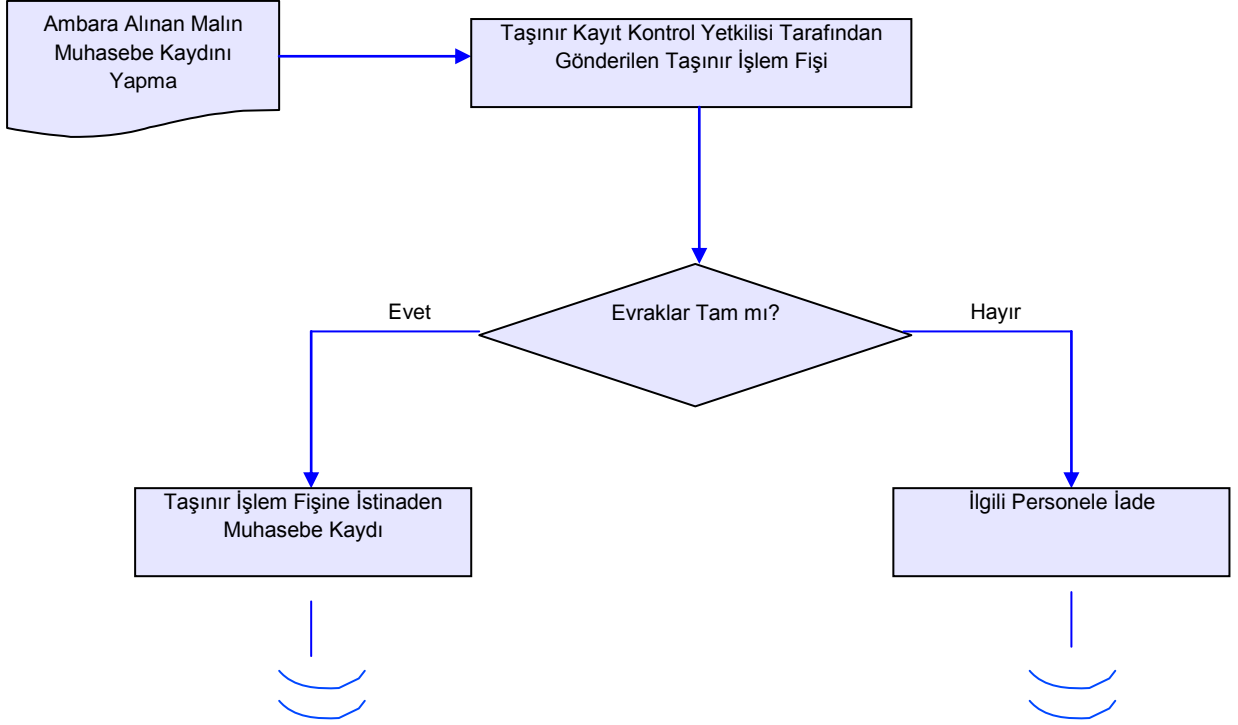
Ambara Alınan Malın Muhasebe Kaydını Yapma

Taşınır Kayıt Kontrol Yetkilisi Tarafından Gönderilen Taşınır İşlem Fişi

Evet

Evraklar Tam mı?

Hayır

Taşınır İşlem Fişine İstinaden Muhasebe Kaydı

İlgili Personele İade